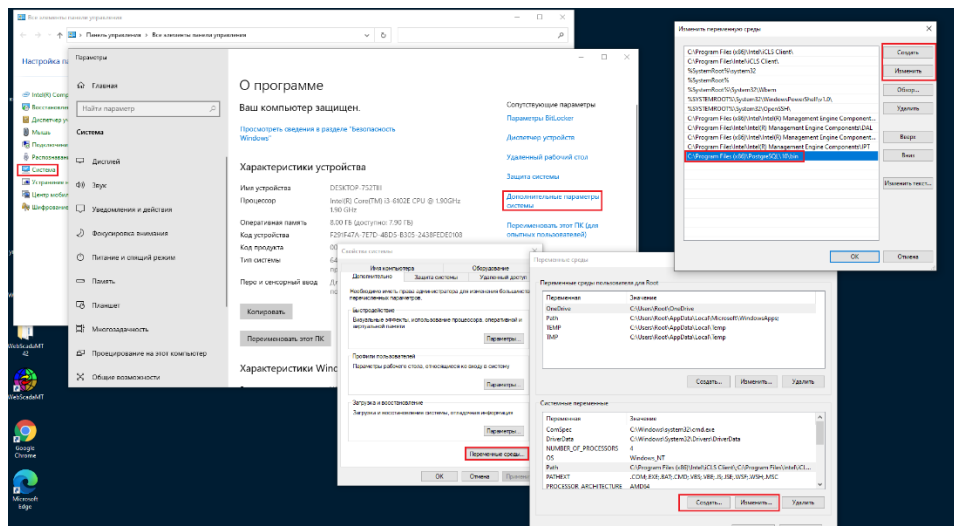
Все элементы панели управления
Панель управления > Все элементы панели управления
Настройка па
Intel(R) Comp
Восстановл
Диспетчер у
Мышь
Подключени
Распознава
Система
Устранение
Центр мобил
Шифровани

Параметры
Главная
Найти параметр
Система
Дисплей
Звук
Уведомления и действия
Фокусировка внимания
Питание и спящий режим
Память
Планшет
Многозадачность
Проецирование на этот компьютер
Общие возможности

О программе
Ваш компьютер защищен.
Просмотреть сведения в разделе "Безопасность Windows"
Характеристики устройства
Имя устройства DESKTOP-752T8II
Процессор Intel(R) Core(TM) i3-6102E CPU @ 1.90GHz 1.90 GHz
Оперативная память 8,00 ГБ (доступно: 7,90 ГБ)
Код устройства F291F47A-7E7D-4BD5-B305-2438FEDE0108
Код продукта
Тип системы
Перо и сенсорный ввод
Копировать
Переименовать этот ПК
Характеристики Wind

Сопутствующие параметры
Параметры BitLocker
Диспетчер устройств
Удаленный рабочий стол
Защита системы
Дополнительные параметры системы
Переименовать этот ПК (для опытных пользователей)

Свойства системы
Имя компьютера Оборудование
Дополнительно Защита системы Удаленный доступ
Необходимо иметь права администратора для изменения большинства перечисленных параметров.
Быстродействие
Визуальные эффекты, использование процессора, оперативной и виртуальной памяти
Параметры...
Профили пользователей
Параметры рабочего стола, относящиеся ко входу в систему
Параметры...
Загрузка и восстановление
Загрузка и восстановление системы, отладочная информация
Параметры...
Переменные среды...
OK Отмена Примен

Переменные среды
Переменные среды пользователя для Root
| Переменная | Значение |
|---|---|
| OneDrive | C:\Users\Root\OneDrive |
| Path | C:\Users\Root\AppData\Local\Microsoft\WindowsApps; |
| TEMP | C:\Users\Root\AppData\Local\Temp |
| TMP | C:\Users\Root\AppData\Local\Temp |
Создать... Изменить... Удалить
Системные переменные
| Переменная | Значение |
|---|---|
| ComSpec | C:\Windows\system32\cmd.exe |
| DriverData | C:\Windows\System32\Drivers\DriverData |
| NUMBER_OF_PROCESSORS | 4 |
| OS | Windows_NT |
| Path | C:\Program Files (x86)\Intel\iCLS Client\;C:\Program Files\Intel\iCL... |
| PATHEXT | .COM;.EXE;.BAT;.CMD;.VBS;.VBE;.JS;.JSE;.WSF;.WSH;.MSC |
| PROCESSOR_ARCHITECTURE | AMD64 |
Создать... Изменить... Удалить

Изменить переменную среды
C:\Program Files (x86)\Intel\iCLS Client\
C:\Program Files\Intel\iCLS Client\
%SystemRoot%\system32
%SystemRoot%
%SystemRoot%\System32\Wbem
%SYSTEMROOT%\System32\WindowsPowerShell\v1.0\
%SYSTEMROOT%\System32\OpenSSH\
C:\Program Files (x86)\Intel\Intel(R) Management Engine Component...
C:\Program Files\Intel\Intel(R) Management Engine Components\DAL
C:\Program Files (x86)\Intel\Intel(R) Management Engine Components\DAL
C:\Program Files\Intel\Intel(R) Management Engine Components\IPT
C:\Program Files (x86)\PostgreSQL\10\bin
Создать
Изменить
Обзор...
Удалить
Вверх
Вниз
Изменить текст...
OK Отмена

WebScadaMT 42
WebScadaMT
Google Chrome
Microsoft Edge